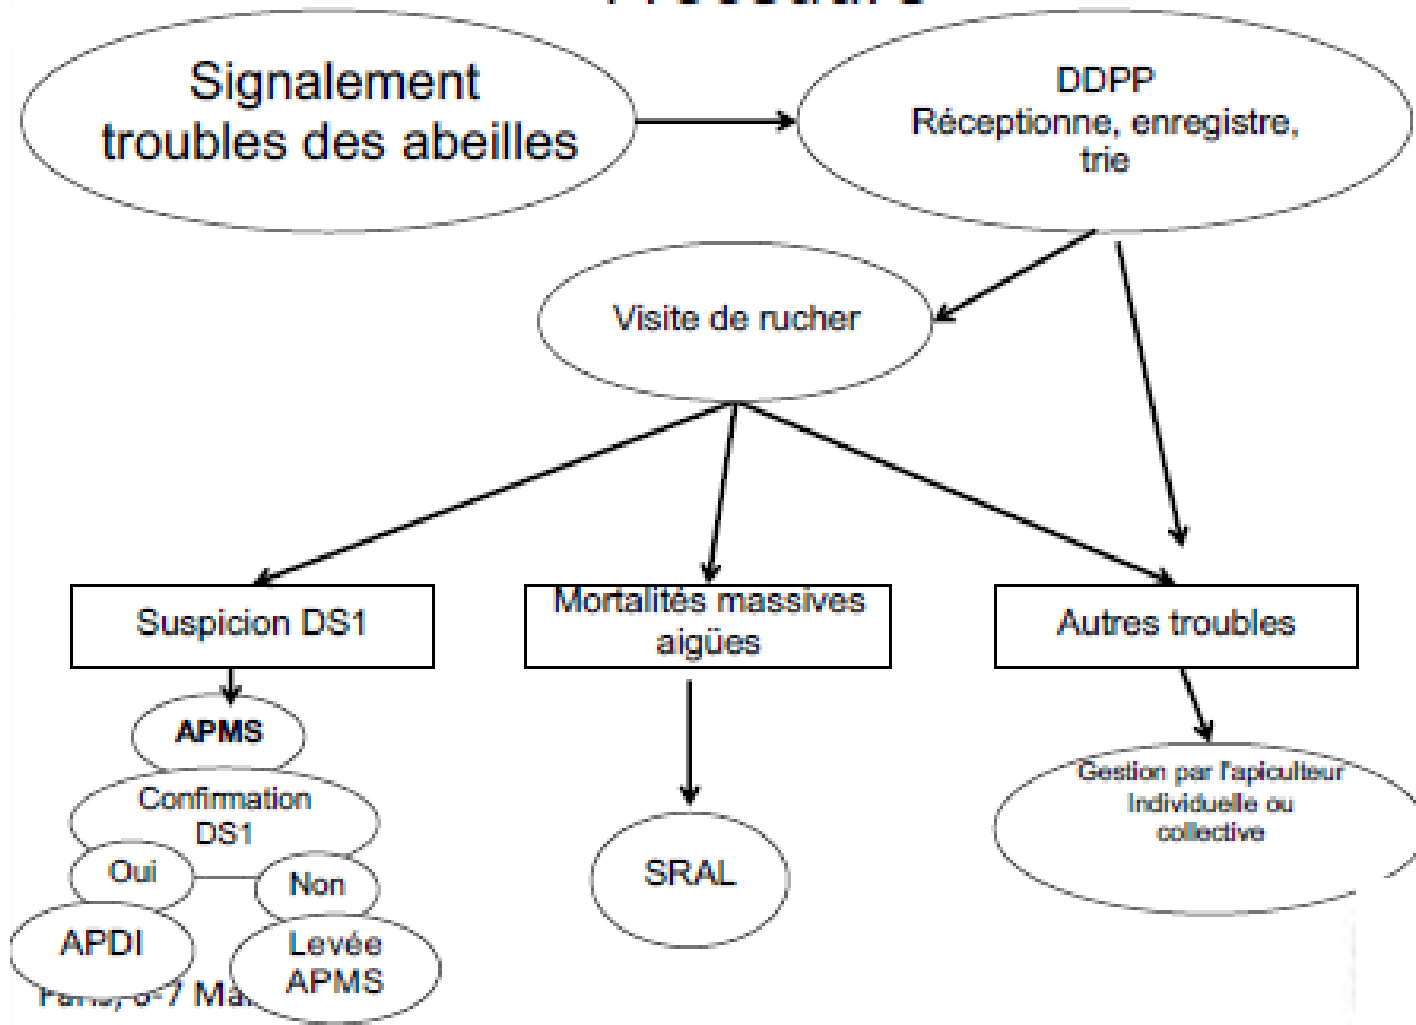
Signalement troubles des abeilles

DDPP
Réceptionne, enregistre, trie

Visite de rucher

Suspicion DS1

Mortalités massives aigües

Autres troubles

APMS

Confirmation DS1

Oui

Non

APDI

Levée APMS

SRAL

Gestion par l'apiculteur Individuelle ou collective

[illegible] Ma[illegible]